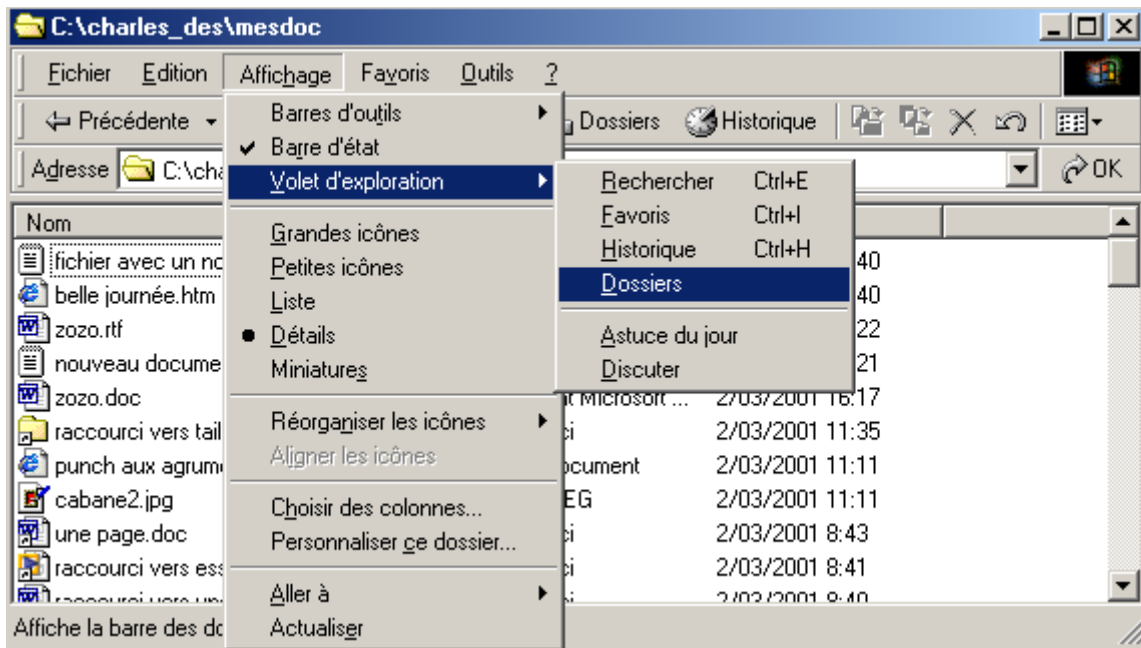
C:\charles_des\mesdoc

Fichier Edition Affichage Favoris Outils ?

Précédente Dossiers Historique

Adresse C:\cha

OK

Nom

fichier avec un no
belle journée.htm
zozo.rtf
nouveau docume
zozo.doc
raccourci vers tail
punch aux agrum
cabane2.jpg
une page.doc
raccourci vers ess
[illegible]

40
40
22
21
t Microsoft ... 2/03/2001 16:17
ci 2/03/2001 11:35
ocument 2/03/2001 11:11
EG 2/03/2001 11:11
ci 2/03/2001 8:43
ci 2/03/2001 8:41
2/03/2001 8:40

Barres d'outils
Barre d'état
Volet d'exploration
Grandes icônes
Petites icônes
Liste
Détails
Miniatures
Réorganiser les icônes
Aligner les icônes
Choisir des colonnes...
Personnaliser ce dossier...
Aller à
Actualiser

Rechercher Ctrl+E
Favoris Ctrl+I
Historique Ctrl+H
Dossiers
Astuce du jour
Discuter

Affiche la barre des do